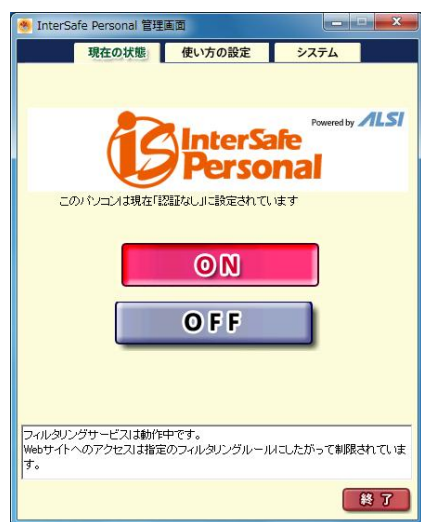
InterSafe Personal 管理画面

現在の状態 使い方の設定 システム

Powered by ALSI

iS InterSafe Personal

このパソコンは現在「認証なし」に設定されています

ON

OFF

フィルタリングサービスは動作中です。
Webサイトへのアクセスは指定のフィルタリングルールにしたがって制限されています。

終了